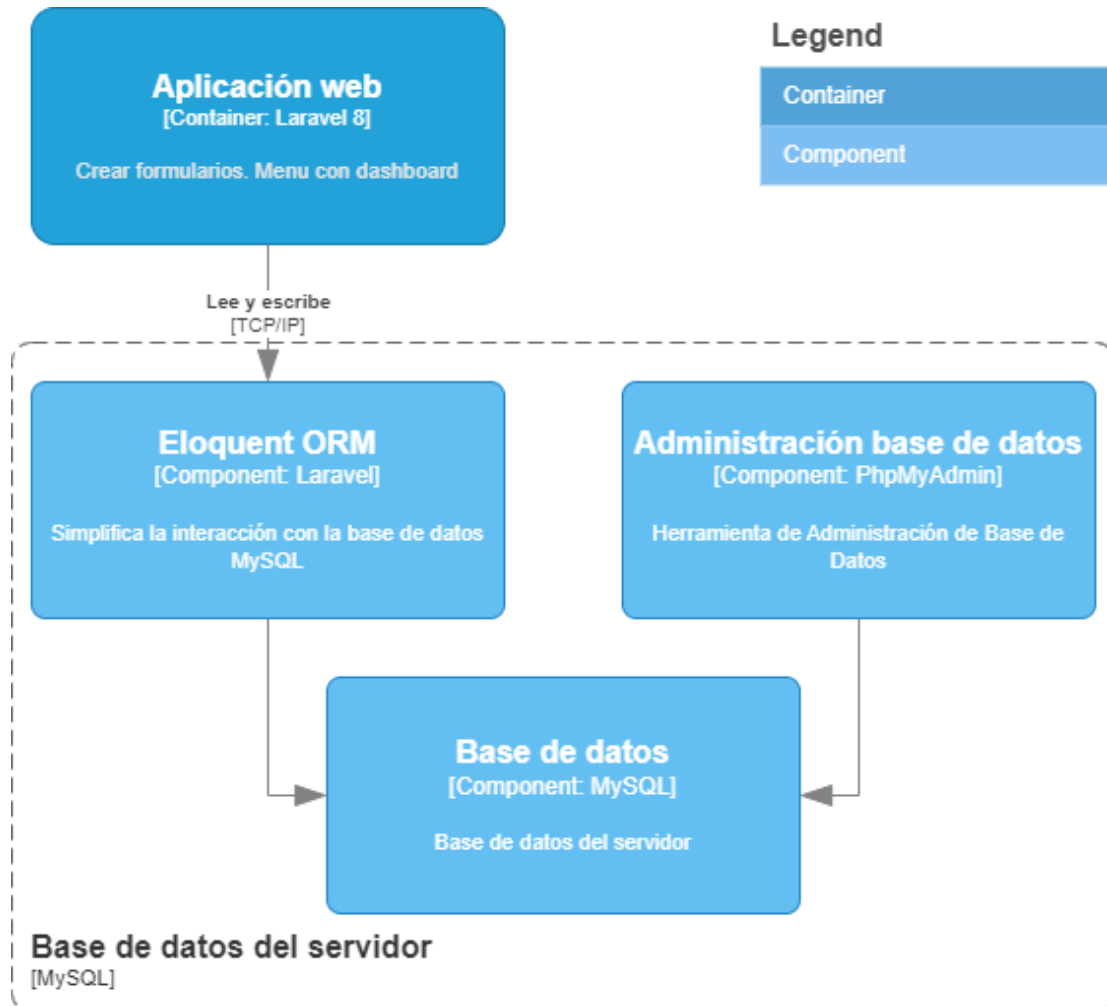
Aplicación web
[Container: Laravel 8]

Crear formularios. Menu con dashboard

Legend

Container

Component

Lee y escribe
[TCP/IP]

Eloquent ORM
[Component: Laravel]

Simplifica la interacción con la base de datos MySQL

Administración base de datos
[Component: PhpMyAdmin]

Herramienta de Administración de Base de Datos

Base de datos
[Component: MySQL]

Base de datos del servidor

Base de datos del servidor
[MySQL]